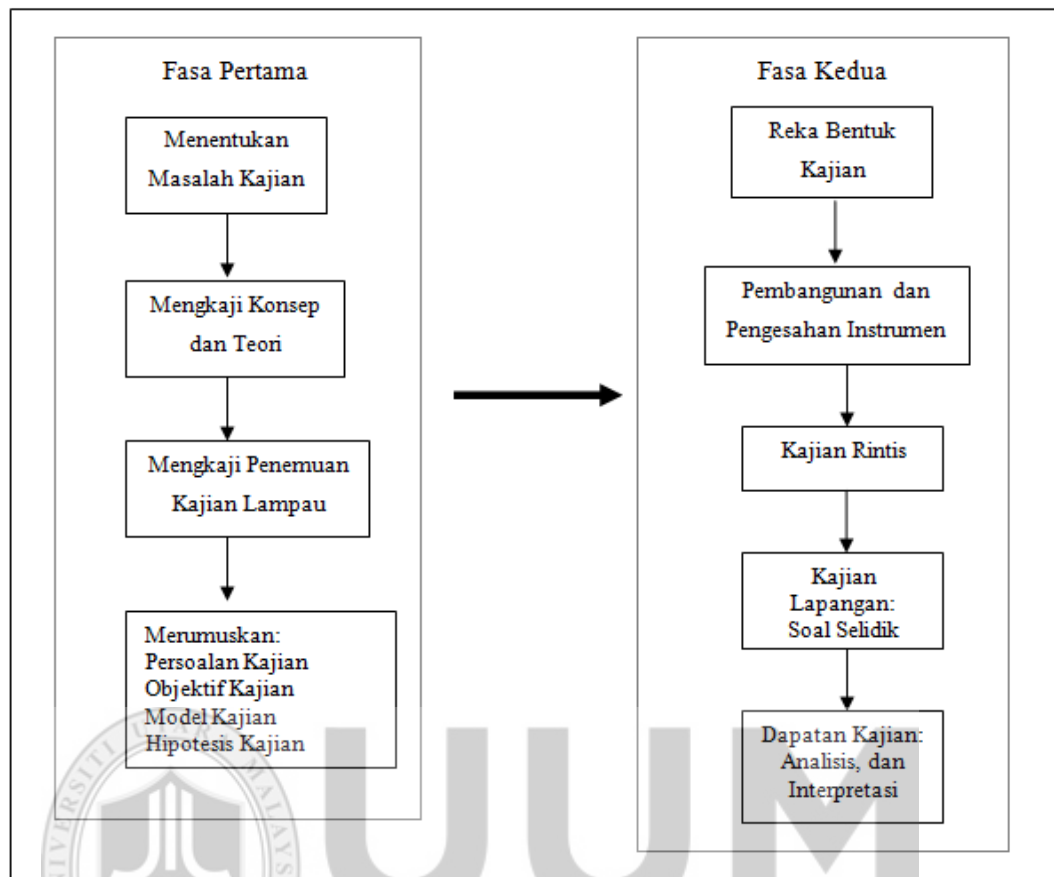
Fasa Pertama

Menentukan Masalah Kajian

Mengkaji Konsep dan Teori

Mengkaji Penemuan Kajian Lampau

Merumuskan:
Persoalan Kajian
Objektif Kajian
Model Kajian
Hipotesis Kajian

Fasa Kedua

Reka Bentuk Kajian

Pembangunan dan Pengesahan Instrumen

Kajian Rintis

Kajian Lapangan: Soal Selidik

Dapatan Kajian: Analisis, dan Interpretasi

UUM

UNIVERSITI UTARA MALAYSIA